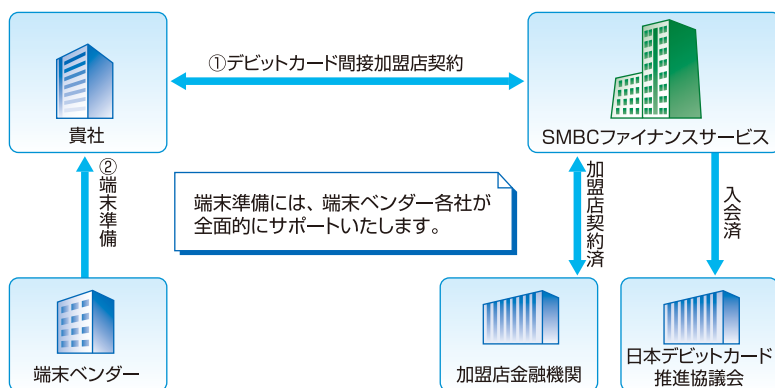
①デビットカード間接加盟店契約

貴社

SMBCファイナンスサービス

②端末準備

端末準備には、端末ベンダー各社が全面的にサポートいたします。

加盟店契約済

入会済

端末ベンダー

加盟店金融機関

日本デビットカード推進協議会